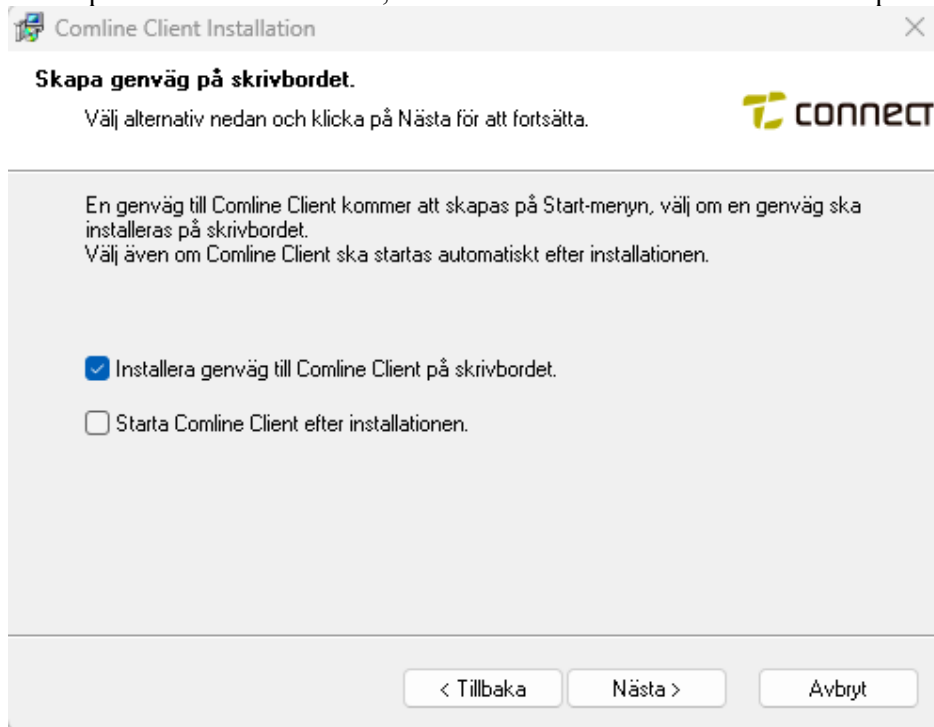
Comline Client Installation

Skapa genväg på skrivbordet.

Välj alternativ nedan och klicka på Nästa för att fortsätta.

CONNECT

En genväg till Comline Client kommer att skapas på Start-menyn, välj om en genväg ska installeras på skrivbordet.
Välj även om Comline Client ska startas automatiskt efter installationen.

Installera genväg till Comline Client på skrivbordet.

Starta Comline Client efter installationen.

< Tillbaka

Nästa >

Avbryt